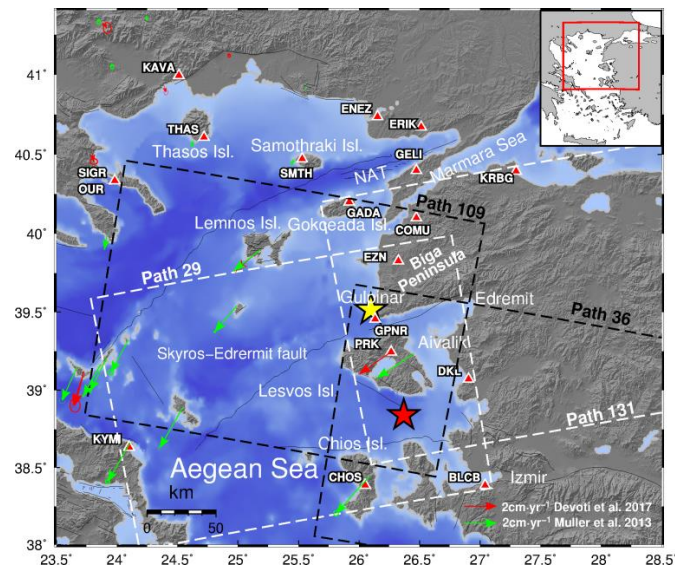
41°
40.5°
40°
39.5°
39°
38.5°
38°
23.5° 24° 24.5° 25° 25.5° 26° 26.5° 27° 27.5° 28° 28.5°

KAVA
THAS
Thasos Isl.
Samothraki Isl.
SMTH
ENEZ
ERIK
GELI
Marmara Sea
KRBG
NAT
SIGR
OUR
GADA
COMU
Path 109
Lemnos Isl.
Gokceada Isl.
EZN
Biga Peninsula
Path 29
Gulpinar
Edremit
Path 36
GPNR
PRK
Aivali'ki
Skyros-Edremit fault
DKL
Lesvos Isl
Path 131
KYMI
Chios Isl.
Aegean Sea
CHOS
BLCB
Izmir
km
0 50
2cm·yr⁻¹ Devoti et al. 2017
2cm·yr⁻¹ Muller et al. 2013